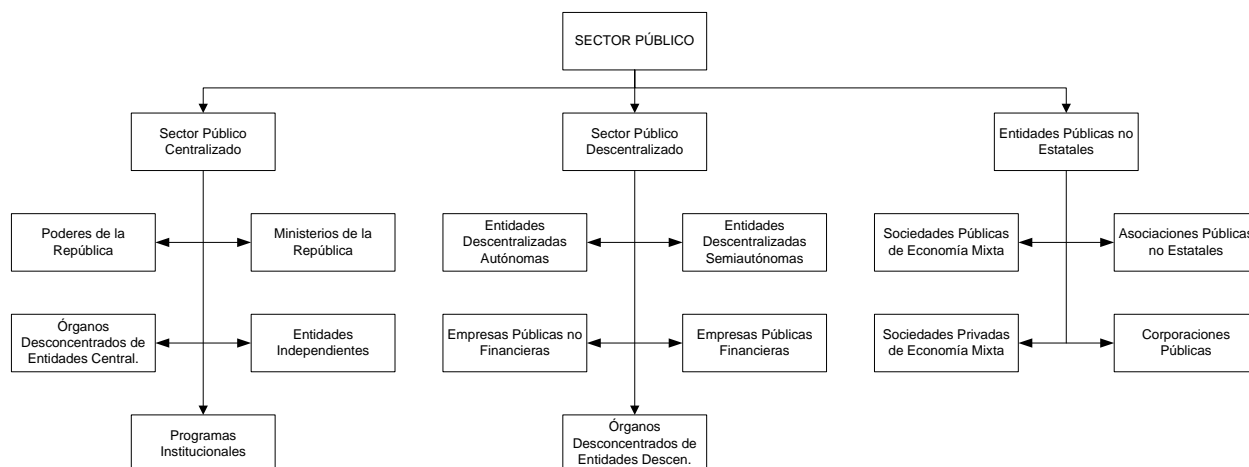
SECTOR PÚBLICO

Sector Público Centralizado

Sector Público Descentralizado

Entidades Públicas no Estatales

Poderes de la República

Ministerios de la República

Órganos Desconcentrados de Entidades Central.

Entidades Independientes

Programas Institucionales

Entidades Descentralizadas Autónomas

Entidades Descentralizadas Semiautónomas

Empresas Públicas no Financieras

Empresas Públicas Financieras

Órganos Desconcentrados de Entidades Descen.

Sociedades Públicas de Economía Mixta

Asociaciones Públicas no Estatales

Sociedades Privadas de Economía Mixta

Corporaciones Públicas